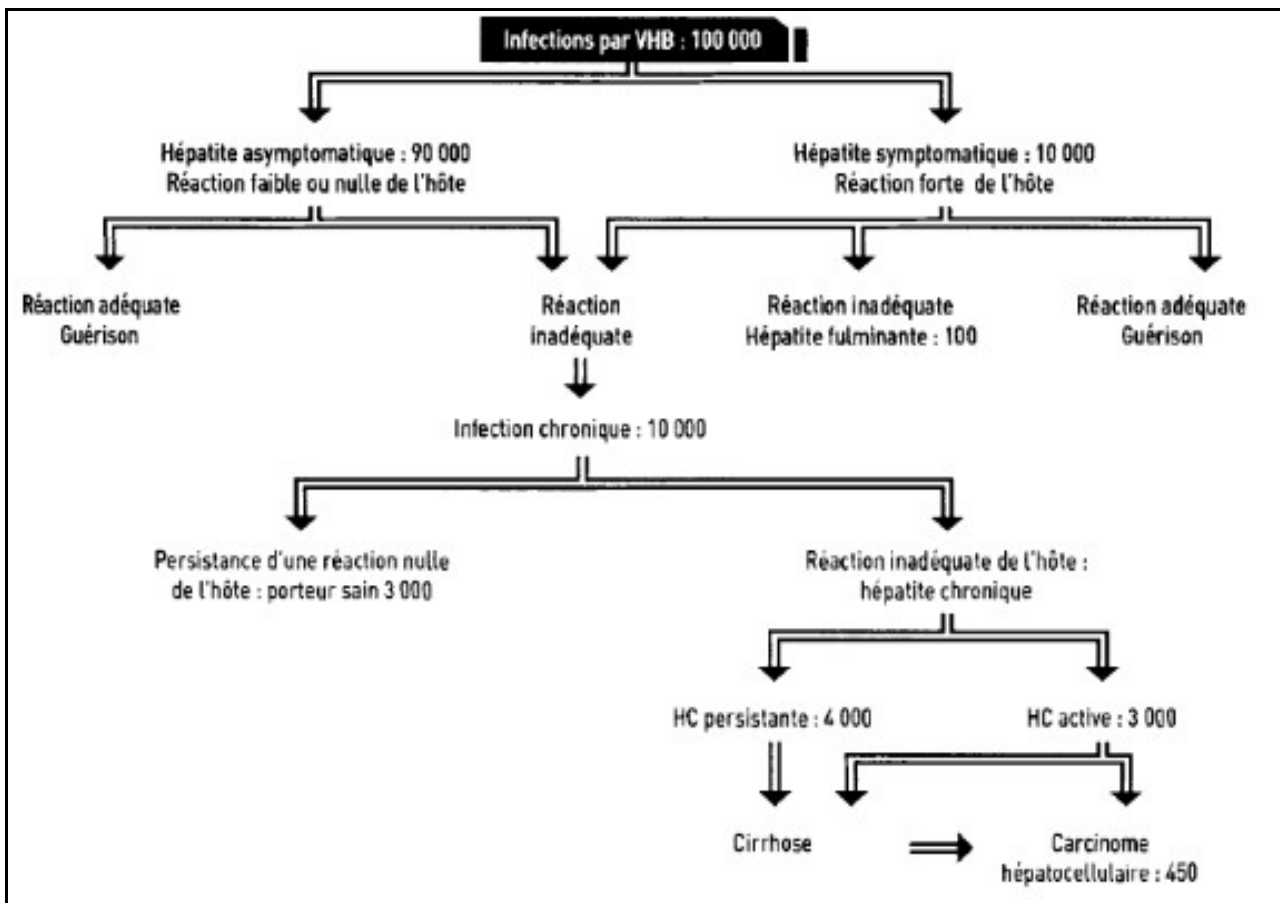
Infections par VHB : 100 000

Hépatite asymptomatique : 90 000
Réaction faible ou nulle de l'hôte

Hépatite symptomatique : 10 000
Réaction forte de l'hôte

Réaction adéquate
Guérison

Réaction
inadéquate

Réaction inadéquate
Hépatite fulminante : 100

Réaction adéquate
Guérison

Infection chronique : 10 000

Persistance d'une réaction nulle de l'hôte : porteur sain 3 000

Réaction inadéquate de l'hôte :
hépatite chronique

HC persistante : 4 000

HC active : 3 000

Cirrhose

Carcinome
hépatocellulaire : 450